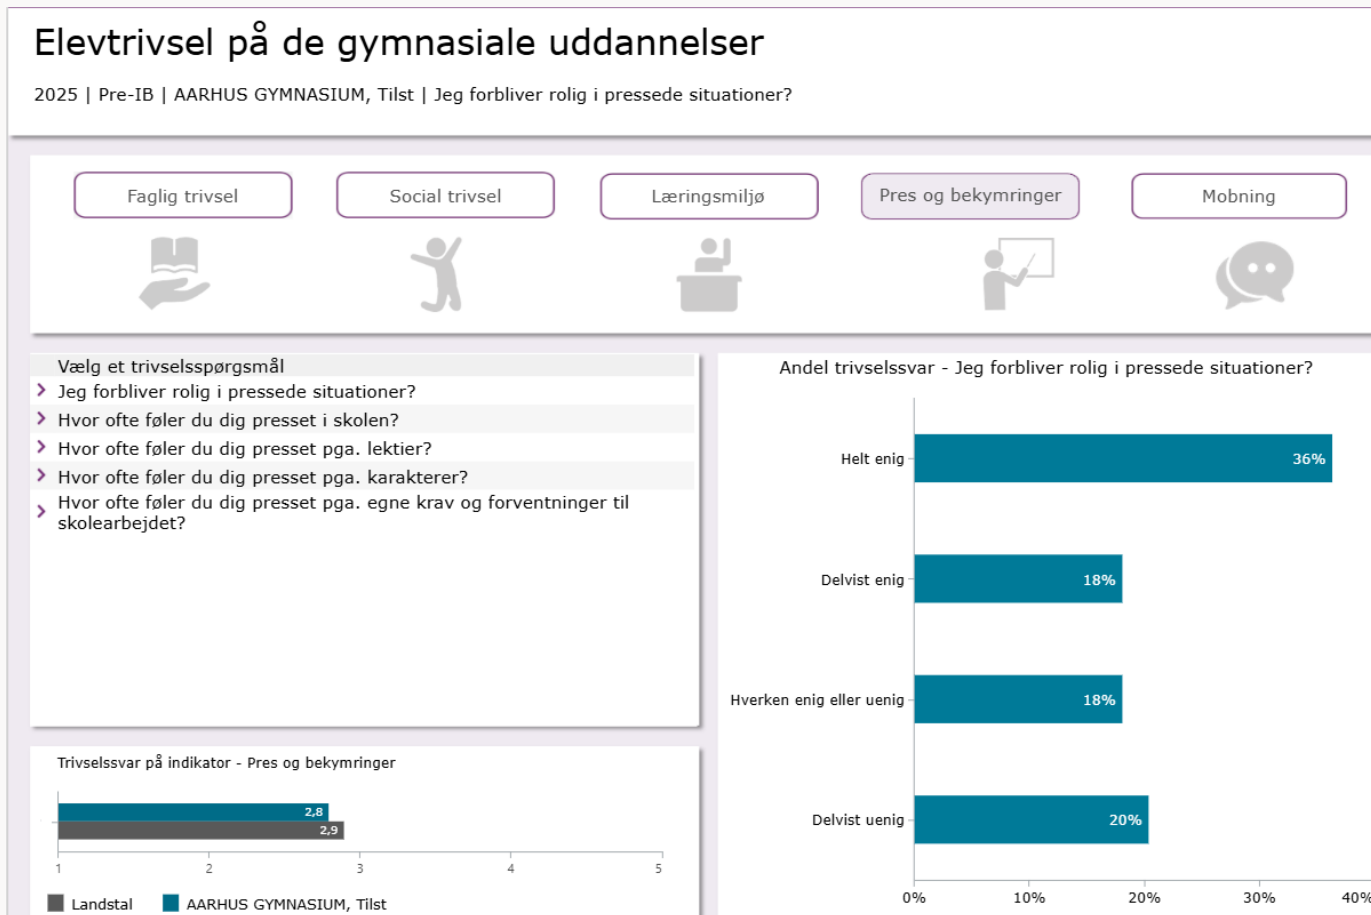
Elevtrivsel på de gymnasiale uddannelser

2025 | Pre-IB | AARHUS GYMNASIUM, Tilst | Jeg forbliver rolig i pressede situationer?

Faglig trivsel
Social trivsel
Læringsmiljø
Pres og bekymringer
Mobning

Vælg et trivselsspørgsmål
Jeg forbliver rolig i pressede situationer?
Hvor ofte føler du dig presset i skolen?
Hvor ofte føler du dig presset pga. lektier?
Hvor ofte føler du dig presset pga. karakterer?
Hvor ofte føler du dig presset pga. egne krav og forventninger til skolearbejdet?

Trivselssvar på indikator - Pres og bekymringer
2,8
2,9
1 2 3 4 5
Landstal
AARHUS GYMNASIUM, Tilst

Andel trivselssvar - Jeg forbliver rolig i pressede situationer?
Helt enig 36%
Delvist enig 18%
Hverken enig eller uenig 18%
Delvist uenig 20%
0% 10% 20% 30% 40%